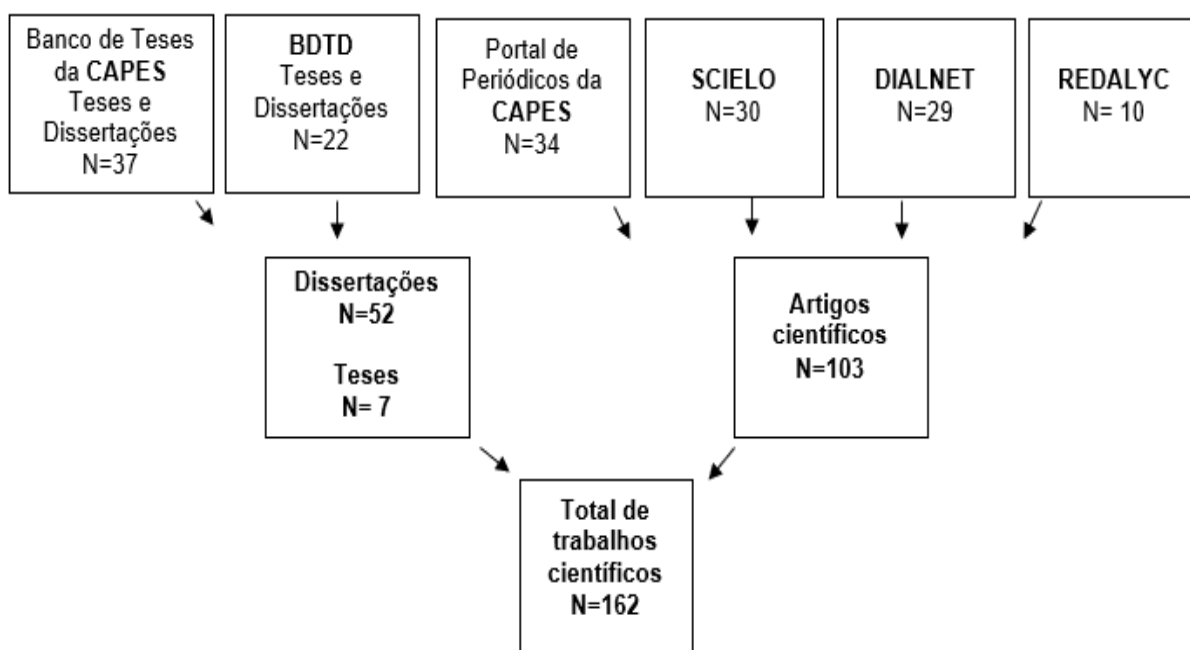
Banco de Teses da CAPES Teses e Dissertações N=37

BDTD Teses e Dissertações N=22

Portal de Periódicos da CAPES N=34

SCIELO N=30

DIALNET N=29

REDALYC N= 10

Dissertações N=52

Teses N= 7

Artigos científicos N=103

Total de trabalhos científicos N=162